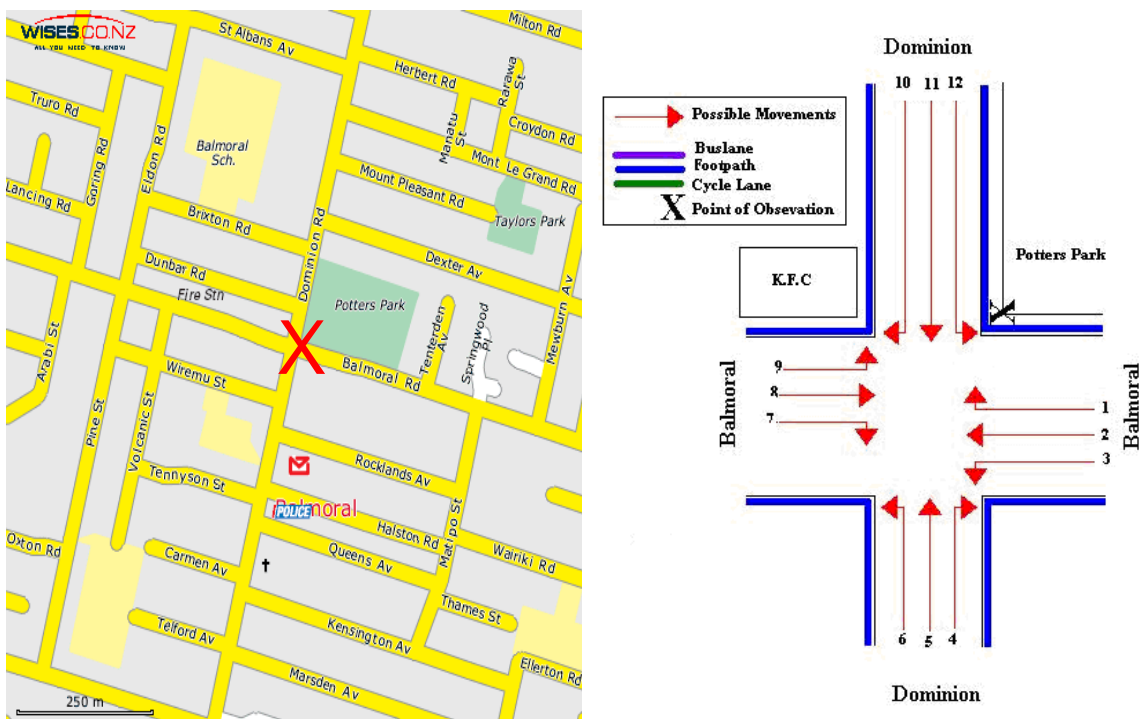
WISES.CO.NZ
ALL YOU NEED TO KNOW

Milton Rd
St Albans Av
Herbert Rd
Rarawa St
Truro Rd
Croydon Rd
Manatu St
Balmoral Sch.
Mont Le Grand Rd
Eldon Rd
Goring Rd
Mount Pleasant Rd
Lancing Rd
Taylors Park
Brixton Rd
Dominion Rd
Dexter Av
Dunbar Rd
Fire Stn
Potters Park
Mewburn Av
Tenterden Av
Springwood Pl
Arabi St
X
Balmoral Rd
Wiremu St
Pine St
Volcanic St
Rocklands Av
Tennyson St
Balmoral
POLICE
Halston Rd
Matipo St
Oxton Rd
Wairiki Rd
Carmen Av
Queens Av
Thames St
Telford Av
Kensington Av
Ellerton Rd
Marsden Av
250 m

Dominion
10 11 12
Possible Movements
Buslane
Footpath
Cycle Lane
X Point of Obsevation
Potters Park
K.F.C
9
8
7
Balmoral
1
2
3
Balmoral
6 5 4
Dominion